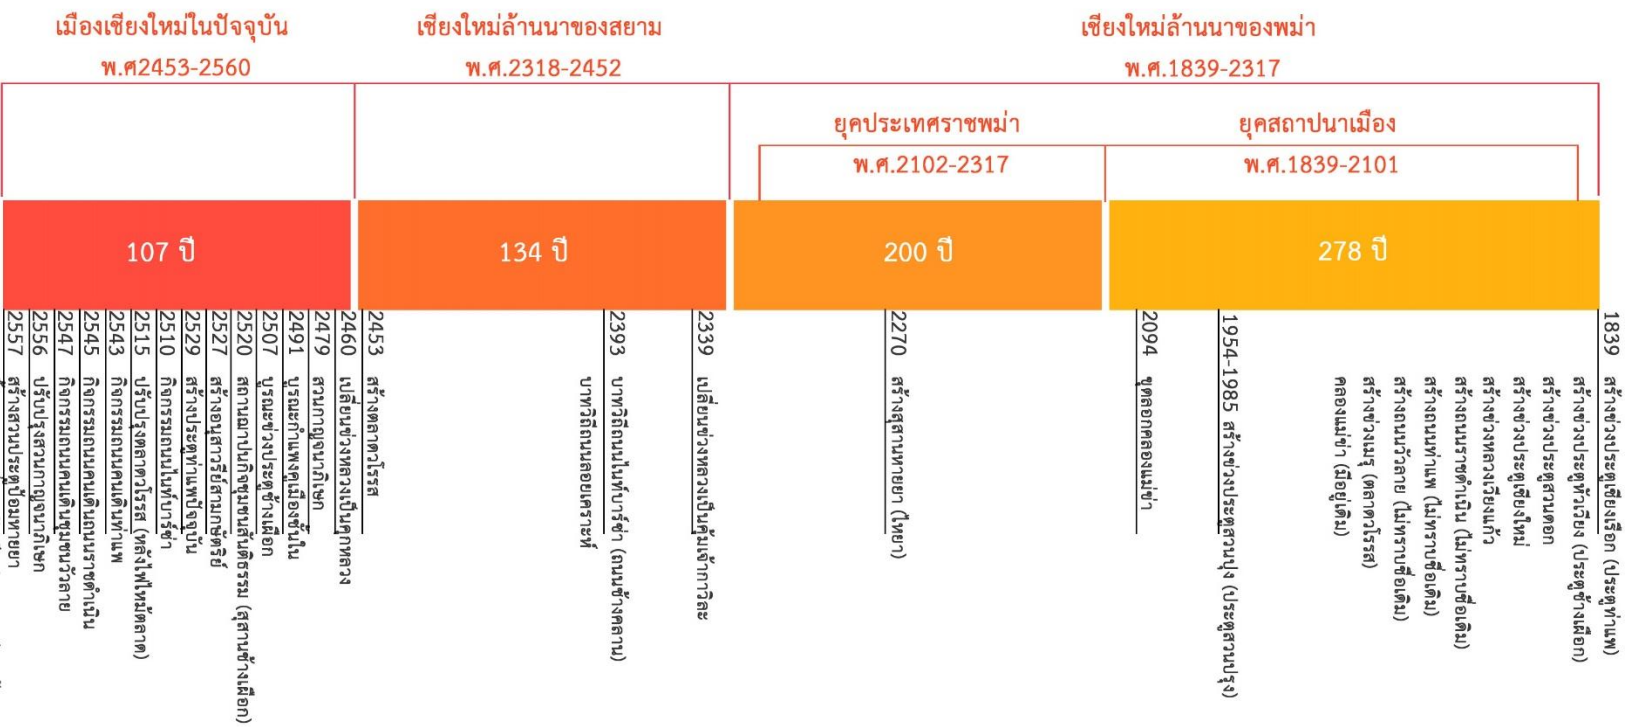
เมืองเชียงใหม่ในปัจจุบัน
พ.ศ2453-2560

เชียงใหม่ล้านนาของสยาม
พ.ศ.2318-2452

เชียงใหม่ล้านนาของพม่า
พ.ศ.1839-2317

ยุคประเทศราชพม่า
พ.ศ.2102-2317

ยุคสถาปนาเมือง
พ.ศ.1839-2101

107 ปี

134 ปี

200 ปี

278 ปี

2557 สร้างสวนประตูเมืองท่าแพ
2556 ปรับปรุงสวนกาญจนาภิเษก
2547 กิจกรรมถนนคนเดินถนนวัวลาย
2545 กิจกรรมถนนคนเดินถนนราชดำเนิน
2543 กิจกรรมถนนคนเดินท่าแพ
2515 ปรับปรุงตลาดวโรรส (หลังไฟไหม้ตลาด)
2510 กิจกรรมถนนไนท์บาร์ซ่า
2529 สร้างประตูท่าแพปัจจุบัน
2527 สร้างอนุสาวรีย์สามกษัตริย์
2520 สถานศึกษาในกิจการพิพิธภัณฑ์ (สถานช้างเผือก)
2507 บูรณะซ่อมประตูช้างเผือก
2491 บูรณะกำแพงเมืองชั้นใน
2479 สวนกาญจนาภิเษก
2460 เปลี่ยนข่วงหลวงเป็นศาลากลาง
2453 สร้างตลาดวโรรส
2393 บาทวิถีถนนท่าแพไปบาร์ซ่า (ถนนช้างคลาน)
บาทวิถีถนนเจริญประเทศ
2339 เปลี่ยนข่วงหลวงเป็นคุ้มเจ้ากาวิละ
2270 สร้างสุสานหายยา (ไหยา)
2094 ขุดลอกคลองแม่ข่า
1954-1985 สร้างข่วงประตูสวนปรุง (ประตูสวนปรุง)
คลองแม่ข่า (มีอยู่เดิม)
สร้างข่วงเมรุ (ตลาดวโรรส)
สร้างถนนวัวลาย (ไม่ทราบชื่อเดิม)
สร้างถนนท่าแพ (ไม่ทราบชื่อเดิม)
สร้างถนนราชดำเนิน (ไม่ทราบชื่อเดิม)
สร้างข่วงหลวงเวียงแก้ว
สร้างข่วงประตูเชียงใหม่
สร้างข่วงประตูสวนดอก
สร้างข่วงประตูหัวเวียง (ประตูช้างเผือก)
1839 สร้างข่วงประตูเชียงเรือก (ประตูท่าแพ)